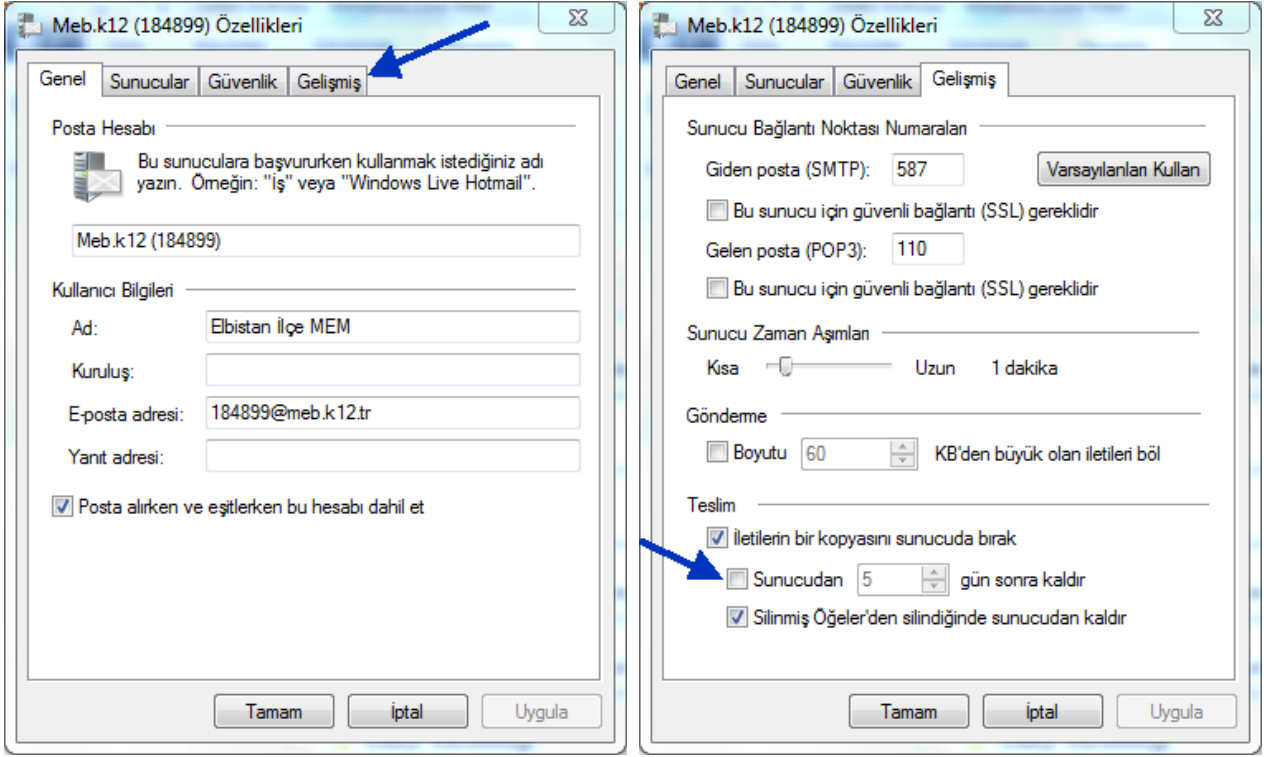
Meb.k12 (184899) Özellikleri

Genel | Sunucular | Güvenlik | Gelişmiş

Posta Hesabı

Bu sunuculara başvururken kullanmak istediğiniz adı yazın. Örneğin: "İş" veya "Windows Live Hotmail".

Meb.k12 (184899)

Kullanıcı Bilgileri

Ad: Elbistan İlçe MEM

Kuruluş:

E-posta adresi: 184899@meb.k12.tr

Yanıt adresi:

Posta alırken ve eşitlerken bu hesabı dahil et

Tamam | İptal | Uygula

Meb.k12 (184899) Özellikleri

Genel | Sunucular | Güvenlik | Gelişmiş

Sunucu Bağlantı Noktası Numaraları

Giden posta (SMTP): 587 Varsayılanları Kullan

Bu sunucu için güvenli bağlantı (SSL) gereklidir

Gelen posta (POP3): 110

Bu sunucu için güvenli bağlantı (SSL) gereklidir

Sunucu Zaman Aşımları

Kısa Uzun 1 dakika

Gönderme

Boyutu 60 KB'den büyük olan iletileri böl

Teslim

İletilerin bir kopyasını sunucuda bırak

Sunucudan 5 gün sonra kaldır

Silinmiş Öğeler'den silindiğinde sunucudan kaldır

Tamam | İptal | Uygula